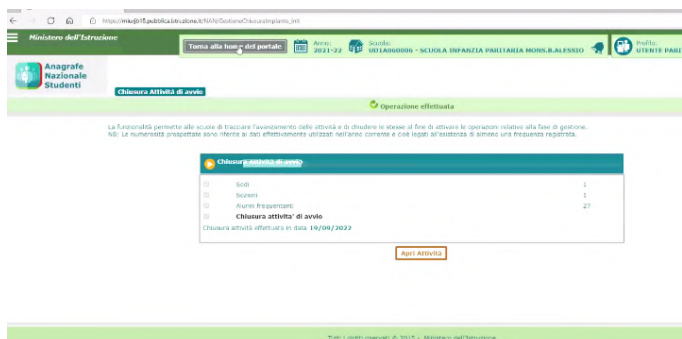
https://miur.pi18.pubblica.istruzione.it/NAN/GestioneChiusuraImpianto_init

Ministero dell'Istruzione

Torna alla home del portale

Anno: 2021-22

Scuola: UD1A060006 - SCUOLA INFANZIA PARITARIA MONS.B.ALESSIO

Profilo: UTENTE PARI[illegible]

Anagrafe Nazionale Studenti

Chiusura Attività di avvio

Operazione effettuata

La funzionalità permette alle scuole di tracciare l'avanzamento delle attività e di chiudere le stesse al fine di attivare le operazioni relative alla fase di gestione.
NB: La numerosità prospettata sono riferite ai dati effettivamente utilizzati nell'anno corrente e cioè legati all'esistenza di almeno una frequenza registrata.

Chiusura attività di avvio

| | | |
|---|---|---|
| | Sedi | 1 |
| | Sezioni | 1 |
| | Alunni frequentanti | 27 |
| | Chiusura attivita' di avvio | |

Chiusura attività effettuata in data: 19/09/2022

Apri Attività

Tutti i diritti riservati © 2013 - Ministero dell'Istruzione